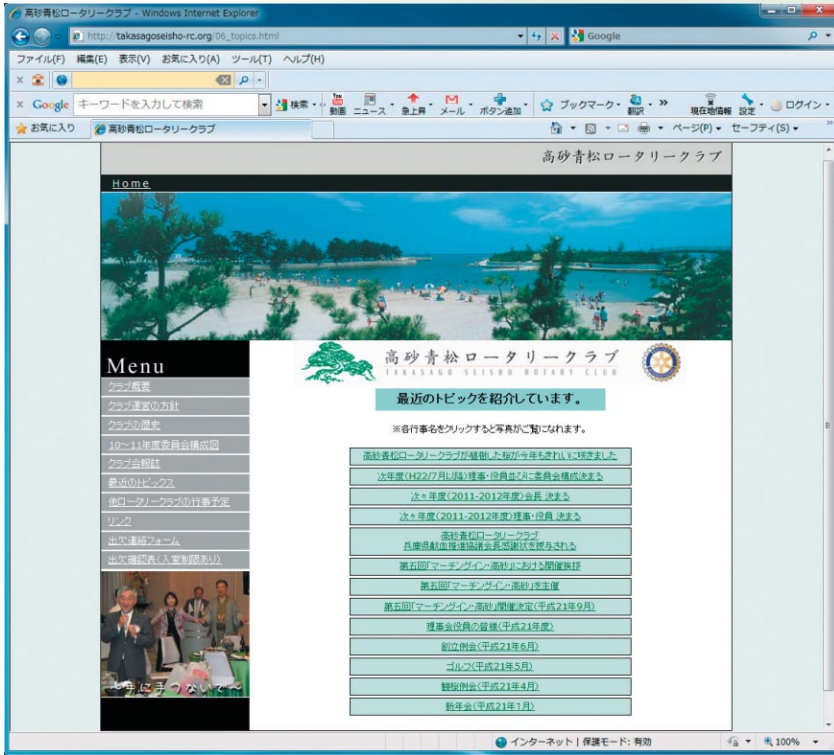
高砂青松ロータリークラブ - Windows Internet Explorer

http://takasagoseisho-rc.org/06_topics.html

Google

ファイル(F) 編集(E) 表示(V) お気に入り(A) ツール(T) ヘルプ(H)

Google キーワードを入力して検索

検索 動画 ニュース 急上昇 メール ボタン追加 ブックマーク 翻訳 現在地情報 設定 ログイン

お気に入り 高砂青松ロータリークラブ

ページ(P) セーフティ(S)

高砂青松ロータリークラブ

Home

Menu

クラブ概要

クラブ運営の方針

クラブの歴史

10〜11年度委員会構成図

クラブ会報誌

最近のトピックス

他ロータリークラブの行事予定

リンク

出欠連絡フォーム

出欠確認表(入室制限あり)

〜手につないで〜

高砂青松ロータリークラブ
TAKASAGO SEISHO ROTARY CLUB

最近のトピックを紹介しています。

※各行事名をクリックすると写真がご覧になれます。

高砂青松ロータリークラブが植樹した桜が今年もきれいに咲きました

次年度(H22/7月1日〜)理事・役員並びに委員会構成決まる

次々年度(2011-2012年度)会長 決まる

次々年度(2011-2012年度)理事・役員 決まる

高砂青松ロータリークラブ
兵庫県献血推進協議会長感謝状を授与される

第五回「マーチングイン・高砂」における開催挨拶

第五回「マーチングイン・高砂」を主催

第五回「マーチングイン・高砂」開催決定(平成21年9月)

理事会役員の皆様(平成21年度)

創立例会(平成21年6月)

ゴルフ(平成21年5月)

観桜例会(平成21年4月)

新年会(平成21年1月)

インターネット | 保護モード: 有効

100%